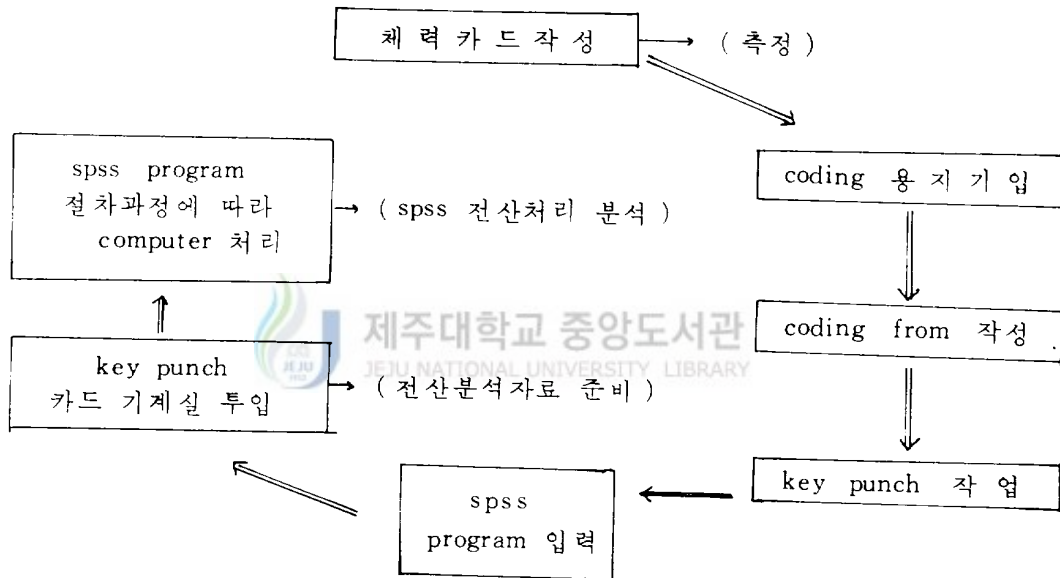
체력카드작성 → (측정)

coding 용지기입

coding from 작성

key punch 작업

spss program 입력

key punch 카드 기계실 투입 → (전산분석자료 준비)

spss program 절차과정에 따라 computer 처리 → (spss 전산처리 분석)

제주대학교 중앙도서관
JEJU NATIONAL UNIVERSITY LIBRARY